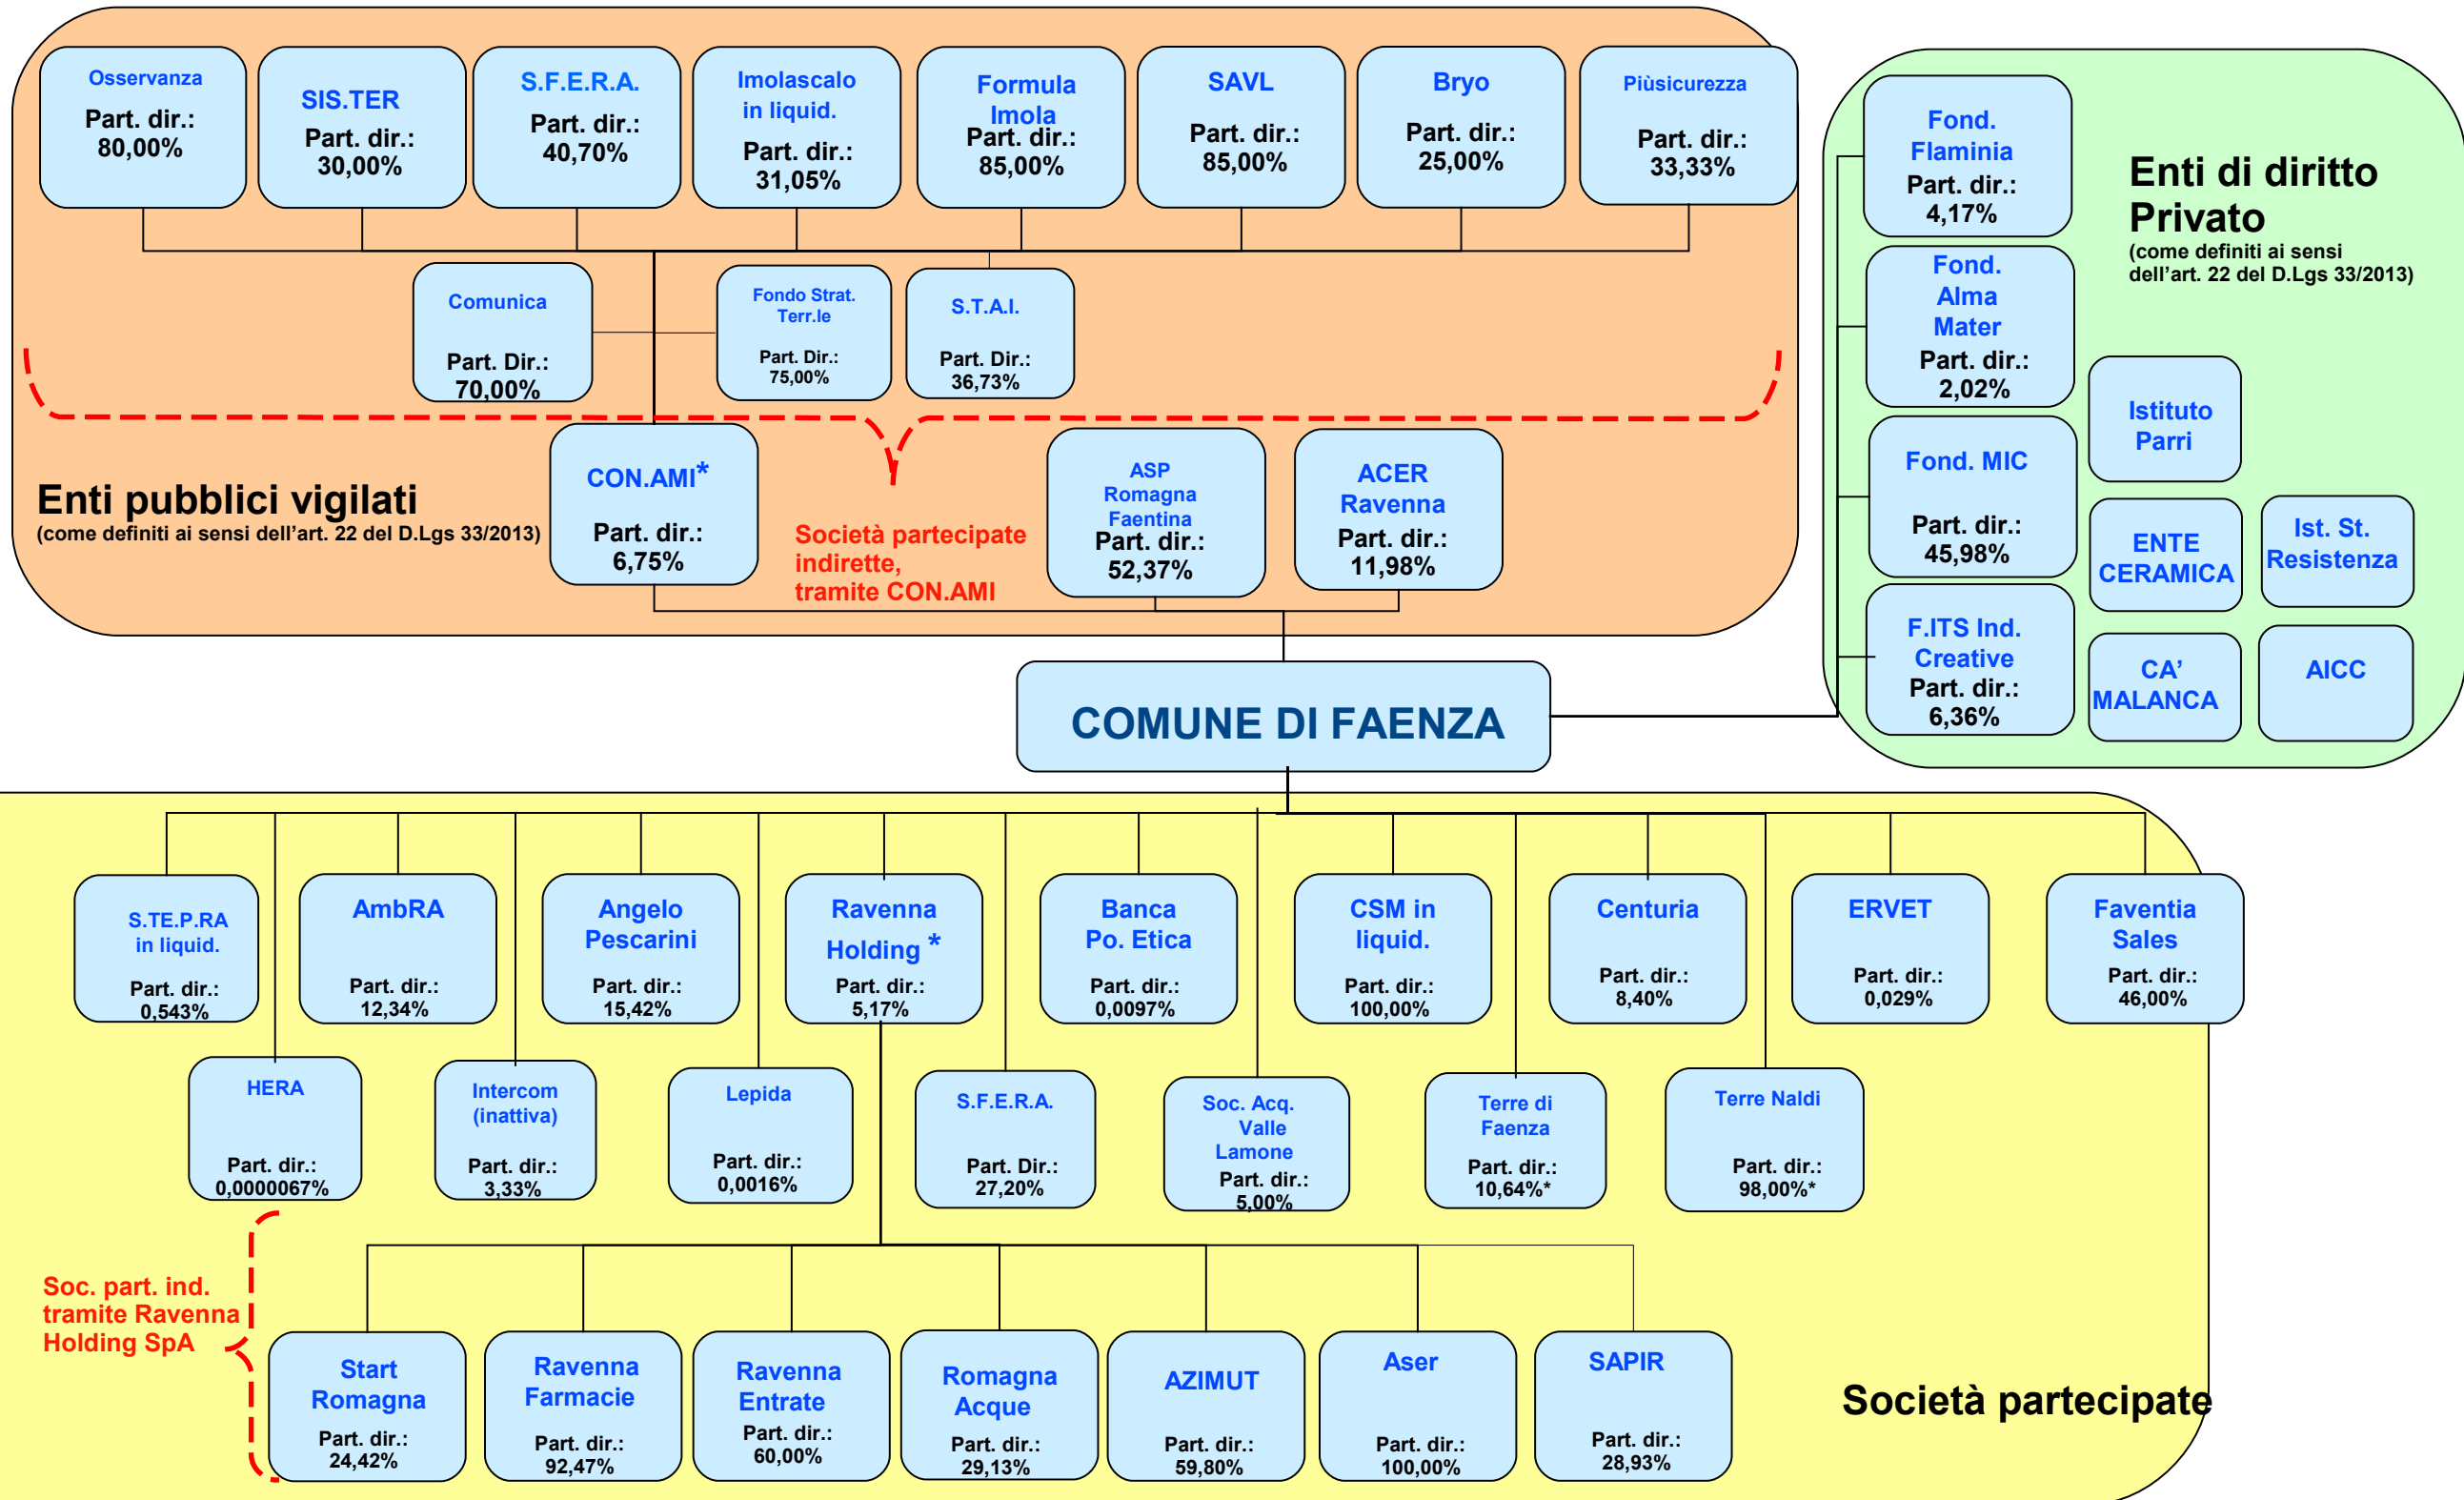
Osservanza
Part. dir.: 80,00%

SIS.TER
Part. dir.: 30,00%

S.F.E.R.A.
Part. dir.: 40,70%

Imolascalo in liquid.
Part. dir.: 31,05%

Formula Imola
Part. dir.: 85,00%

SAVL
Part. dir.: 85,00%

Bryo
Part. dir.: 25,00%

Piùsicurezza
Part. dir.: 33,33%

Comunica
Part. Dir.: 70,00%

Fondo Strat. Terr.le
Part. Dir.: 75,00%

S.T.A.I.
Part. Dir.: 36,73%

Enti pubblici vigilati
(come definiti ai sensi dell'art. 22 del D.Lgs 33/2013)

CON.AMI*
Part. dir.: 6,75%

Società partecipate indirette, tramite CON.AMI

ASP Romagna Faentina
Part. dir.: 52,37%

ACER Ravenna
Part. dir.: 11,98%

Fond. Flaminia
Part. dir.: 4,17%

Enti di diritto Privato
(come definiti ai sensi dell'art. 22 del D.Lgs 33/2013)

Fond. Alma Mater
Part. dir.: 2,02%

Istituto Parri

Fond. MIC
Part. dir.: 45,98%

ENTE CERAMICA

Ist. St. Resistenza

F.ITS Ind. Creative
Part. dir.: 6,36%

CA' MALANCA

AICC

COMUNE DI FAENZA

S.TE.P.RA in liquid.
Part. dir.: 0,543%

AmbRA
Part. dir.: 12,34%

Angelo Pescarini
Part. dir.: 15,42%

Ravenna Holding *
Part. dir.: 5,17%

Banca Po. Etica
Part. dir.: 0,0097%

CSM in liquid.
Part. dir.: 100,00%

Centuria
Part. dir.: 8,40%

ERVET
Part. dir.: 0,029%

Faventia Sales
Part. dir.: 46,00%

HERA
Part. dir.: 0,0000067%

Intercom (inattiva)
Part. dir.: 3,33%

Lepida
Part. dir.: 0,0016%

S.F.E.R.A.
Part. Dir.: 27,20%

Soc. Acq. Valle Lamone
Part. dir.: 5,00%

Terre di Faenza
Part. dir.: 10,64%*

Terre Naldi
Part. dir.: 98,00%*

Soc. part. ind. tramite Ravenna Holding SpA

Start Romagna
Part. dir.: 24,42%

Ravenna Farmacie
Part. dir.: 92,47%

Ravenna Entrate
Part. dir.: 60,00%

Romagna Acque
Part. dir.: 29,13%

AZIMUT
Part. dir.: 59,80%

Aser
Part. dir.: 100,00%

SAPIR
Part. dir.: 28,93%

Società partecipate